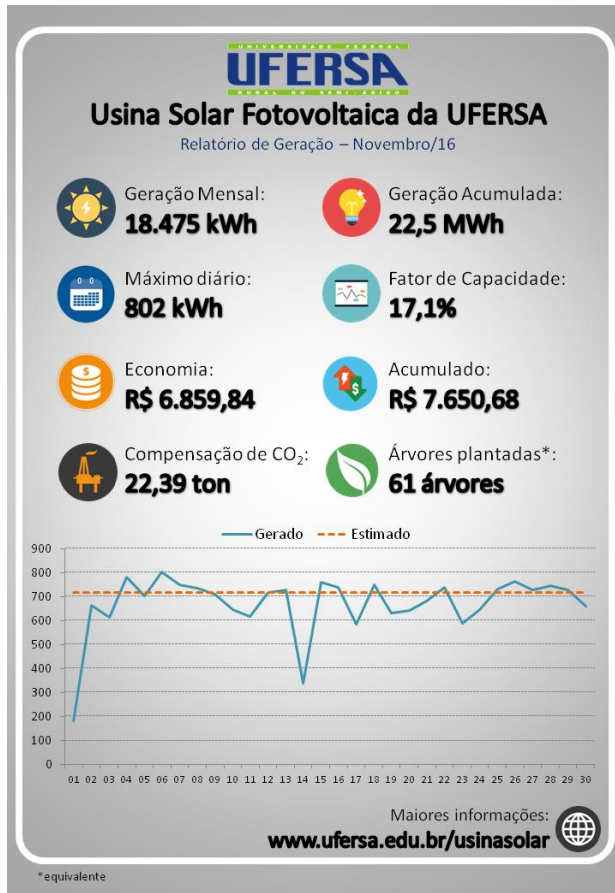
UNIVERSIDADE FEDERAL
UFERSA
RURAL DO SEMI-ÁRIDO

Usina Solar Fotovoltaica da UFERSA
Relatório de Geração – Novembro/16

Geração Mensal:
18.475 kWh

Geração Acumulada:
22,5 MWh

Máximo diário:
802 kWh

Fator de Capacidade:
17,1%

Economia:
R$ 6.859,84

Acumulado:
R$ 7.650,68

Compensação de $CO_2$:
22,39 ton

Árvores plantadas*:
61 árvores

Gerado Estimado

900
800
700
600
500
400
300
200
100
0

01 02 03 04 05 06 07 08 09 10 11 12 13 14 15 16 17 18 19 20 21 22 23 24 25 26 27 28 29 30

Maiores informações:
www.ufersa.edu.br/usinasolar

*equivalente